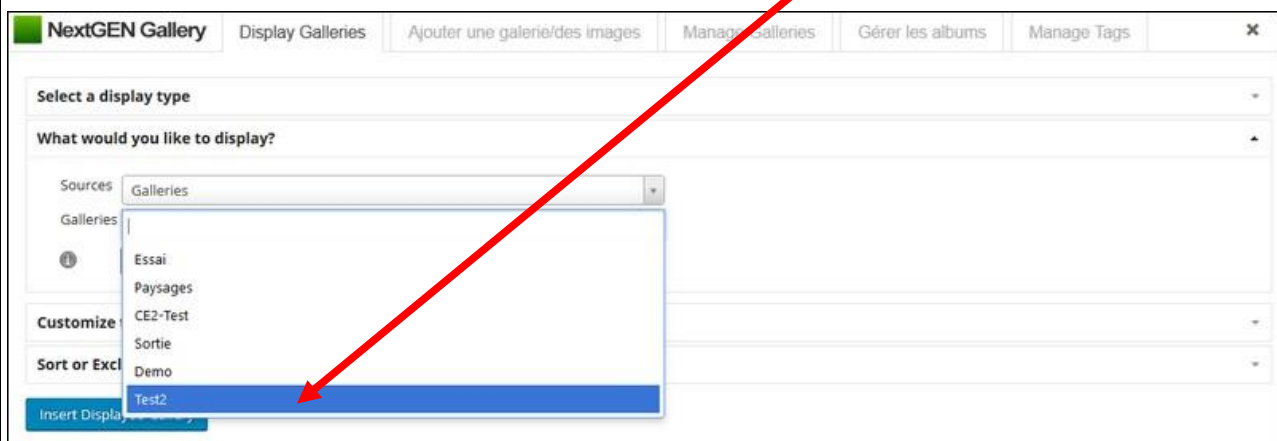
NextGEN Gallery | Display Galleries | Ajouter une galerie/des images | Manage Galleries | Gérer les albums | Manage Tags | ×

Select a display type

What would you like to display?

Sources Galleries

Galleries

Essai
Paysages
CE2-Test
Sortie
Demo
Test2

Customize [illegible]

Sort or Excl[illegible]

Insert Display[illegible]